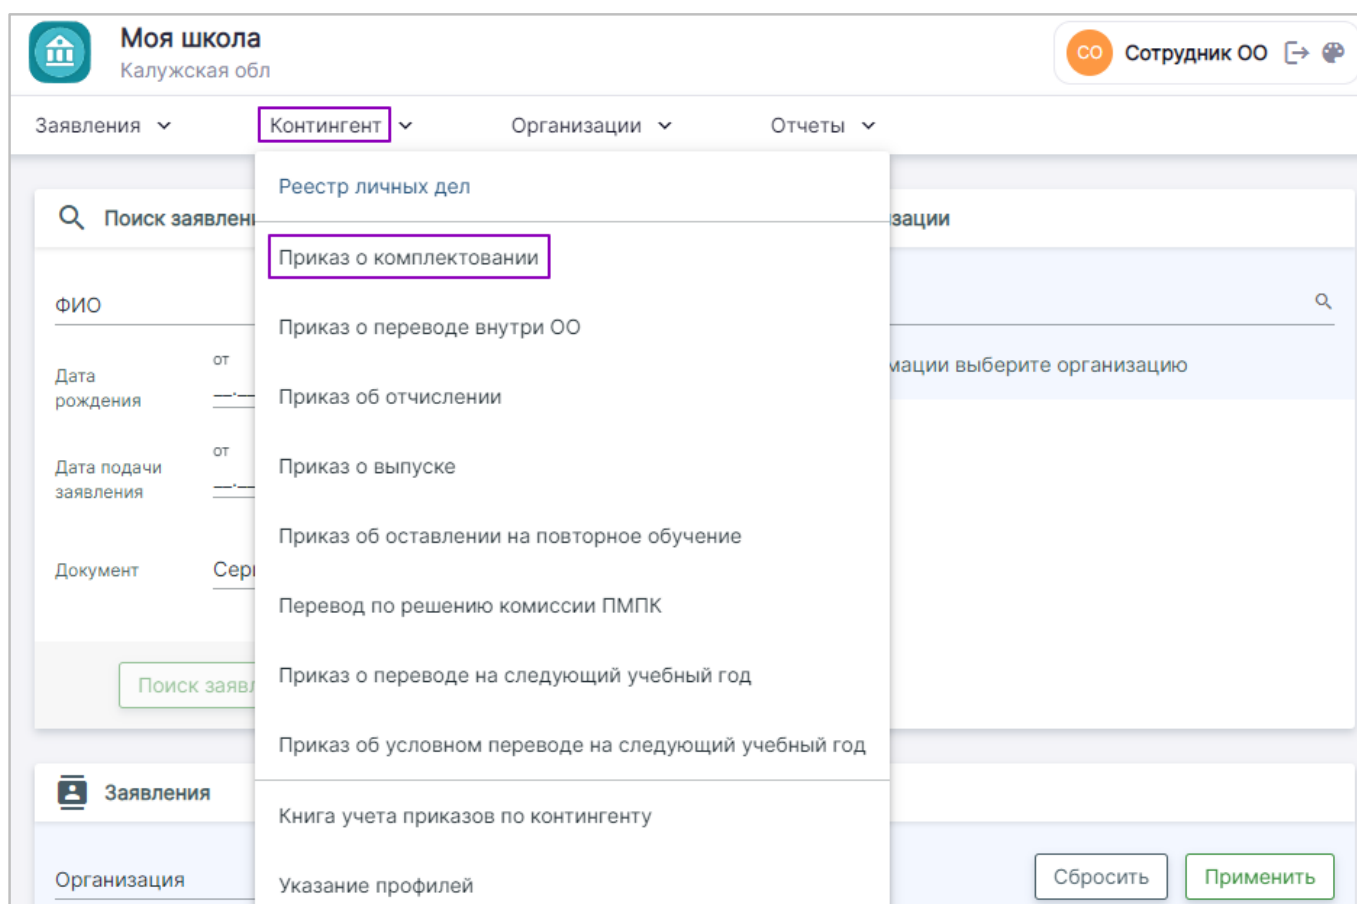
Моя школа
Калужская обл

СО Сотрудник ОО

Заявления Контингент Организации Отчеты

Реестр личных дел

Приказ о комплектовании

Приказ о переводе внутри ОО

Приказ об отчислении

Приказ о выпуске

Приказ об оставлении на повторное обучение

Перевод по решению комиссии ПМПК

Приказ о переводе на следующий учебный год

Приказ об условном переводе на следующий учебный год

Книга учета приказов по контингенту

Указание профилей

Поиск заявлени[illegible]

ФИО

Дата рождения от

Дата подачи заявления от

Документ Сер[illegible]

Поиск заяв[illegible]

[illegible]зации

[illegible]мации выберите организацию

Заявления

Организация

Сбросить Применить